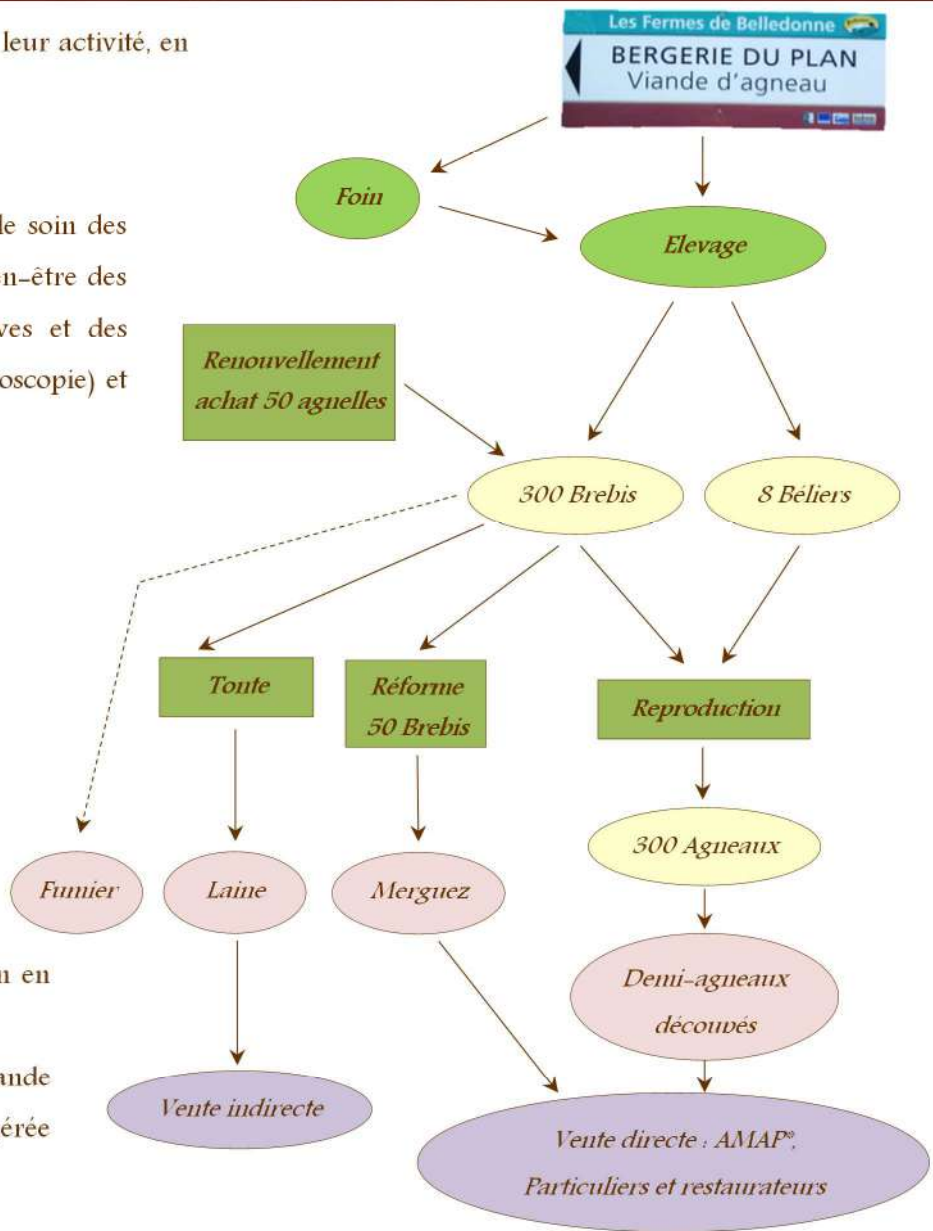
leur activité, en

le soin des
en-être des
ves et des
oscopie) et

Les Fermes de Belledonne
BERGERIE DU PLAN
Viande d'agneau

Foin

Elevage

Renouvellement achat 50 agnelles

300 Brebis

8 Béliers

Toute

Réforme 50 Brebis

Reproduction

300 Agneaux

Fumier

Laine

Merguez

Demi-agneaux découpés

n en

ande
érée

Vente indirecte

Vente directe : AMAP*, Particuliers et restaurateurs